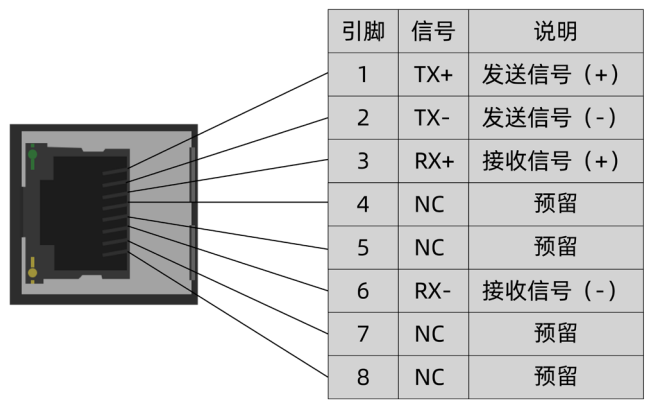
| 引脚 | 信号 | 说明 |
|---|---|---|
| 1 | TX+ | 发送信号（+） |
| 2 | TX- | 发送信号（-） |
| 3 | RX+ | 接收信号（+） |
| 4 | NC | 预留 |
| 5 | NC | 预留 |
| 6 | RX- | 接收信号（-） |
| 7 | NC | 预留 |
| 8 | NC | 预留 |